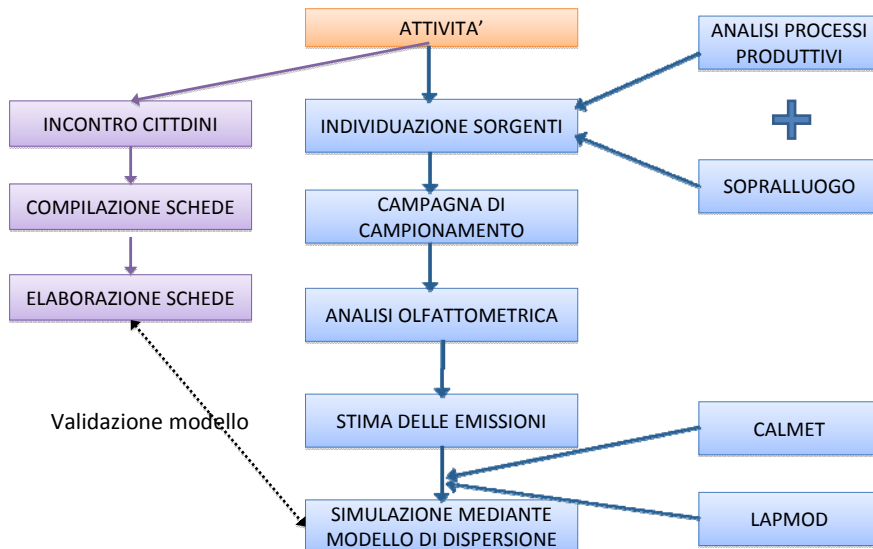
ATTIVITA'

INCONTRO CITTDINI

COMPILAZIONE SCHEDE

ELABORAZIONE SCHEDE

INDIVIDUAZIONE SORGENTI

CAMPAGNA DI CAMPIONAMENTO

ANALISI OLFATTOMETRICA

STIMA DELLE EMISSIONI

SIMULAZIONE MEDIANTE MODELLO DI DISPERSIONE

ANALISI PROCESSI PRODUTTIVI

SOPRALLUOGO

CALMET

LAPMOD

Validazione modello